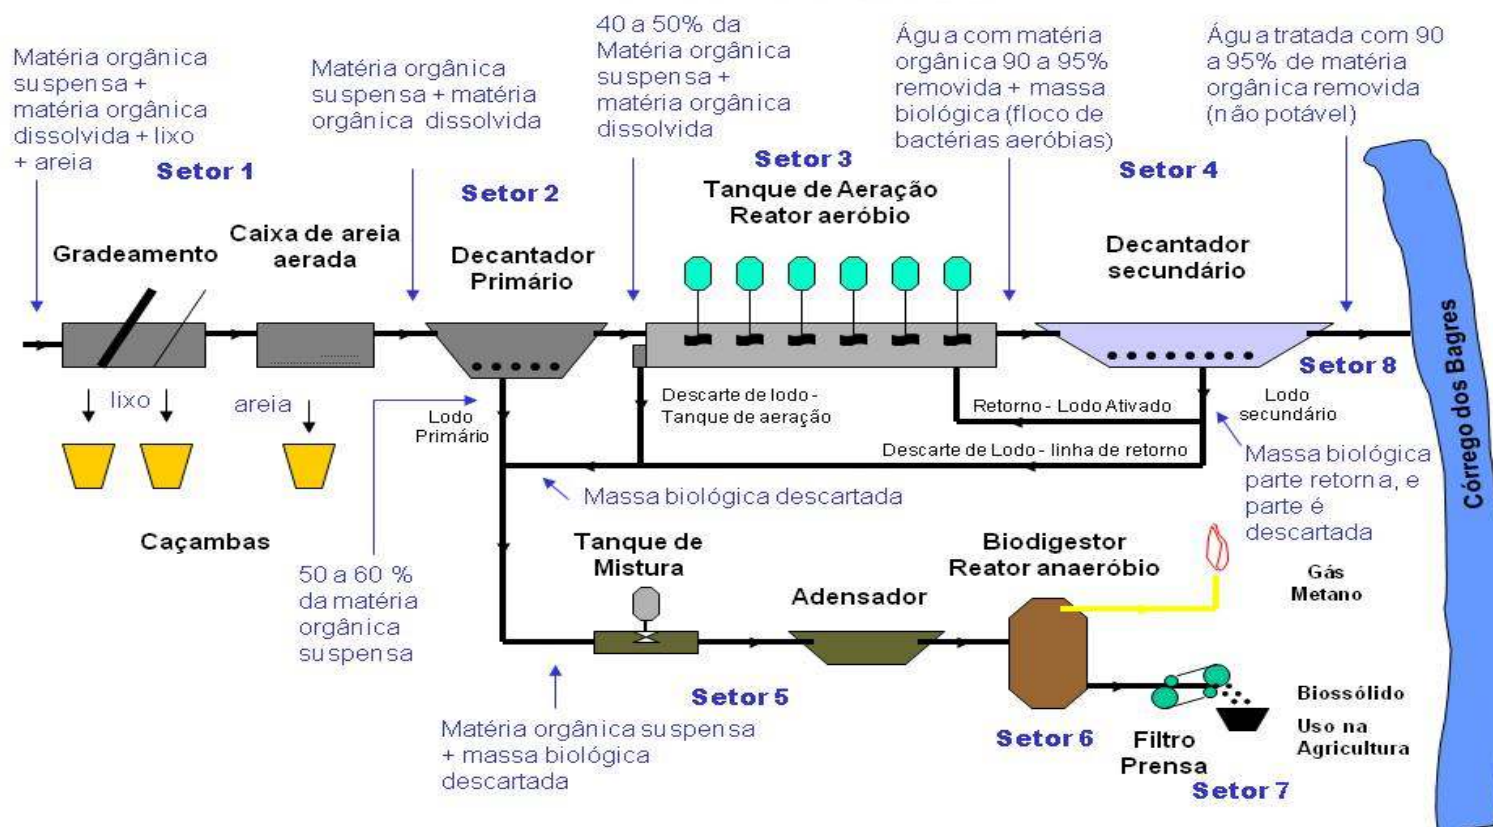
Matéria orgânica suspensa + matéria orgânica dissolvida + lixo + areia

Setor 1

Matéria orgânica suspensa + matéria orgânica dissolvida

Setor 2

40 a 50% da Matéria orgânica suspensa + matéria orgânica dissolvida

Setor 3

Tanque de Aeração
Reator aeróbio

Água com matéria orgânica 90 a 95% removida + massa biológica (floco de bactérias aeróbias)

Setor 4

Água tratada com 90 a 95% de matéria orgânica removida (não potável)

Gradeamento

Caixa de areia aerada

Decantador Primário

Decantador secundário

Córrego dos Bagres

Setor 8

lixo

areia

Lodo Primário

Descarte de lodo - Tanque de aeração

Retorno - Lodo Ativado

Lodo secundário

Descarte de Lodo - linha de retorno

Massa biológica parte retorna, e parte é descartada

Massa biológica descartada

Caçambas

50 a 60 % da matéria orgânica suspensa

Tanque de Mistura

Adensador

Biodigestor
Reator anaeróbio

Gás Metano

Setor 5

Matéria orgânica suspensa + massa biológica descartada

Setor 6

Filtro Prensa

Biossólido

Uso na Agricultura

Setor 7